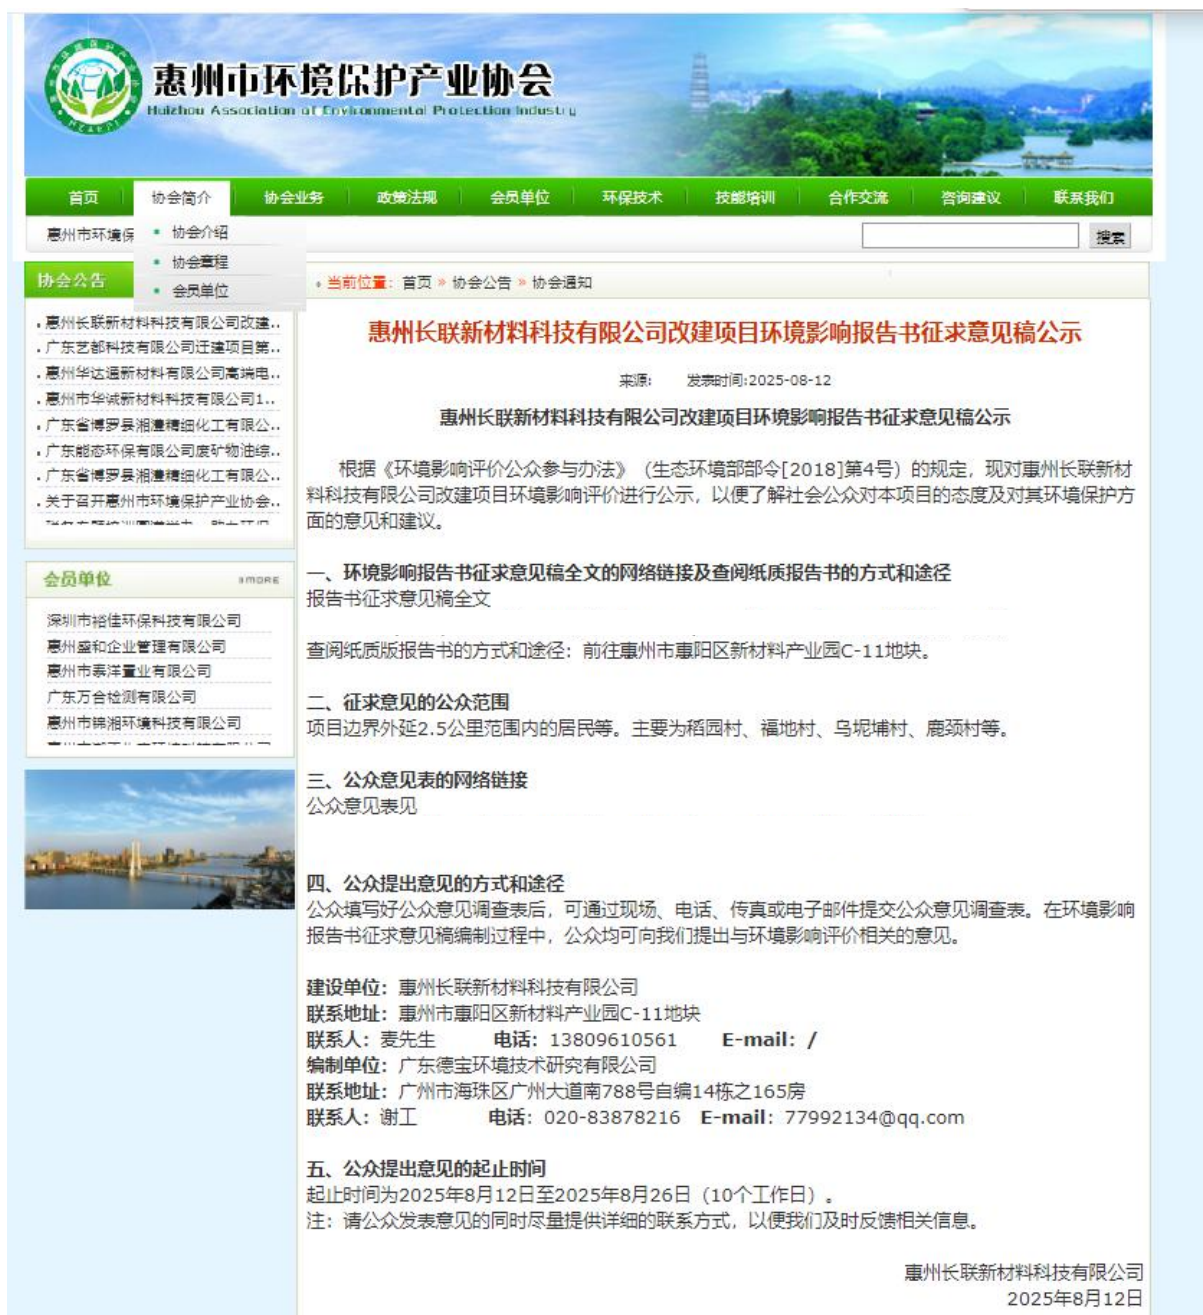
惠州市环境保护产业协会
Huizhou Association of Environmental Protection Industry

首页 协会简介 协会业务 政策法规 会员单位 环保技术 技能培训 合作交流 咨询建议 联系我们

惠州市环境保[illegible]
· 协会介绍
· 协会章程
· 会员单位

搜索

协会公告

· 惠州长联新材料科技有限公司改建..
· 广东艺都科技有限公司迁建项目第..
· 惠州华达通新材料有限公司高端电..
· 惠州市华诚新材料有限公司1..
· 广东省博罗县湘潼精细化工有限公..
· 广东能态环保有限公司废矿物油综..
· 广东省博罗县湘潼精细化工有限公..
· 关于召开惠州市环境保护产业协会..

会员单位 more

深圳市裕佳环保科技有限公司
惠州盛和企业管理有限公司
惠州市泰洋置业有限公司
广东万合检测有限公司
惠州市锦湘环境科技有限公司

当前位置：首页 » 协会公告 » 协会通知

惠州长联新材料科技有限公司改建项目环境影响报告书征求意见稿公示

来源： 发表时间:2025-08-12

惠州长联新材料科技有限公司改建项目环境影响报告书征求意见稿公示

根据《环境影响评价公众参与办法》（生态环境部部令[2018]第4号）的规定，现对惠州长联新材料科技有限公司改建项目环境影响评价进行公示，以便了解社会公众对本项目的态度及对其环境保护方面的意见和建议。

一、环境影响报告书征求意见稿全文的网络链接及查阅纸质报告书的方式和途径
报告书征求意见稿全文

查阅纸质版报告书的方式和途径：前往惠州市惠阳区新材料产业园C-11地块。

二、征求意见的公众范围
项目边界外延2.5公里范围内的居民等。主要为稻园村、福地村、乌坭埔村、鹿颈村等。

三、公众意见表的网络链接
公众意见表见

四、公众提出意见的方式和途径
公众填写好公众意见调查表后，可通过现场、电话、传真或电子邮件提交公众意见调查表。在环境影响报告书征求意见稿编制过程中，公众均可向我们提出与环境影响评价相关的意见。

建设单位：惠州长联新材料科技有限公司
联系地址：惠州市惠阳区新材料产业园C-11地块
联系人：麦先生 电话：13809610561 E-mail：/
编制单位：广东德宝环境技术研究有限公司
联系地址：广州市海珠区广州大道南788号自编14栋之165房
联系人：谢工 电话：020-83878216 E-mail：77992134@qq.com

五、公众提出意见的起止时间
起止时间为2025年8月12日至2025年8月26日（10个工作日）。
注：请公众发表意见的同时尽量提供详细的联系方式，以便我们及时反馈相关信息。

惠州长联新材料科技有限公司
2025年8月12日